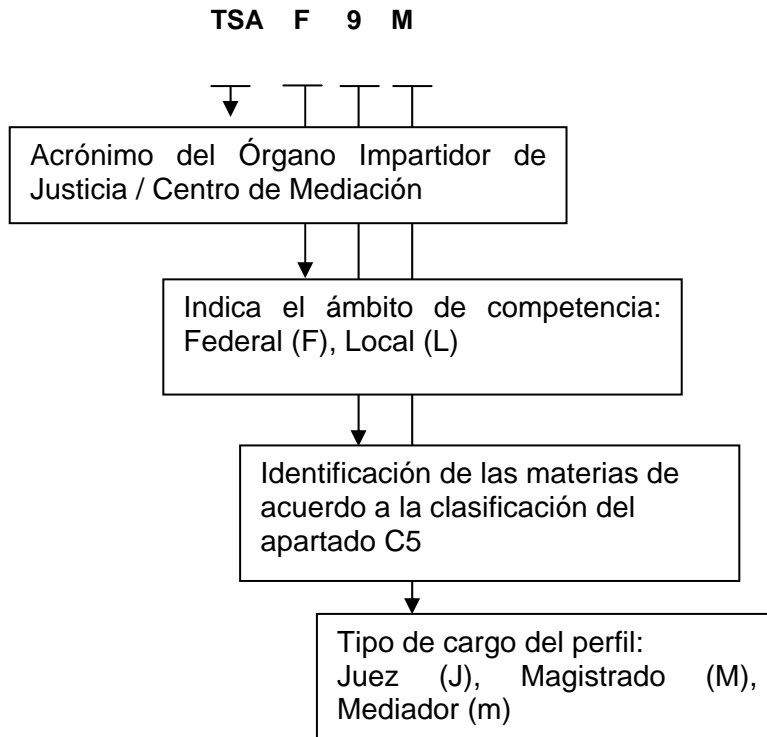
TSA F 9 M

Acrónimo del Órgano Impartidor de Justicia / Centro de Mediación

Indica el ámbito de competencia: Federal (F), Local (L)

Identificación de las materias de acuerdo a la clasificación del apartado C5

Tipo de cargo del perfil: Juez (J), Magistrado (M), Mediador (m)